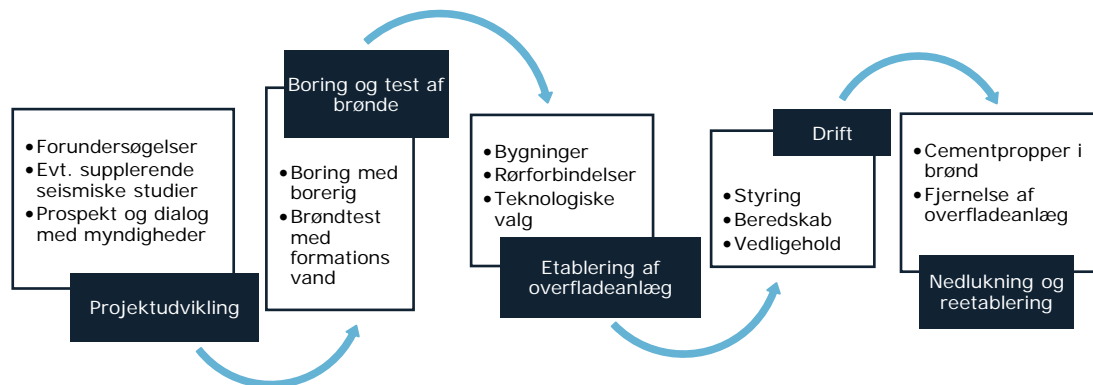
• Forundersøgelser
• Evt. supplerende seismiske studier
• Prospekt og dialog med myndigheder

Projektudvikling

Boring og test af brønde

• Boring med borerig
• Brøndtest med formations vand

• Bygninger
• Rørforbindelser
• Teknologiske valg

Etablering af overfladeanlæg

Drift

• Styring
• Beredskab
• Vedligehold

• Cementpropper i brønd
• Fjernelse af overfladeanlæg

Nedlukning og reetablering